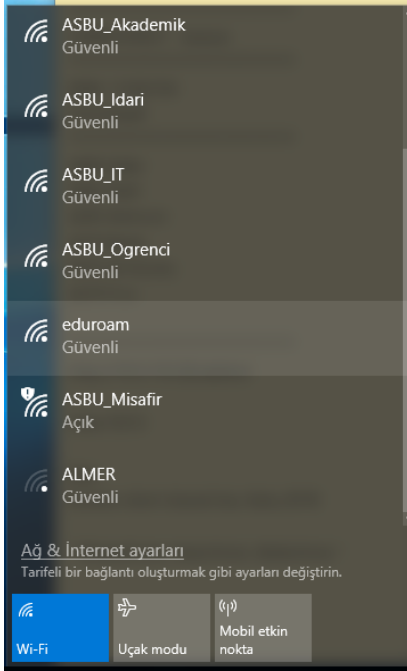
ASBU_Akademik
Güvenli

ASBU_Idari
Güvenli

ASBU_IT
Güvenli

ASBU_Ogrenci
Güvenli

eduroam
Güvenli

ASBU_Misafir
Açık

ALMER
Güvenli

Ağ & İnternet ayarları
Tarifeli bir bağlantı oluşturmak gibi ayarları değiştirin.

Wi-Fi
Uçak modu
Mobil etkin nokta